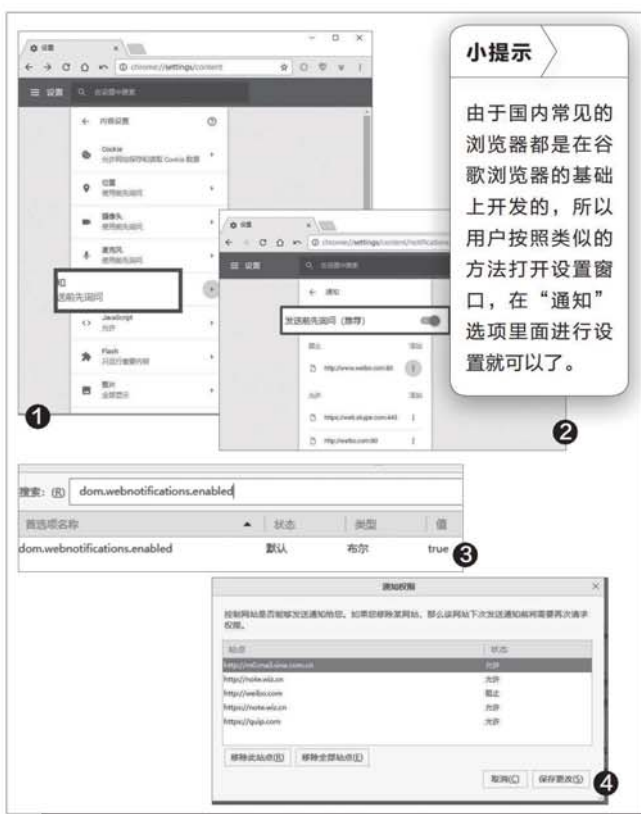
小提示

由于国内常见的浏览器都是在谷歌浏览器的基础上开发的，所以用户按照类似的方法打开设置窗口，在“通知”选项里面进行设置就可以了。

设置
chrome://settings/content
设置
内容设置
Cookie
位置
摄像头
麦克风
知
发送前先询问
JavaScript
允许
Flash
图片
全部显示

设置
chrome://settings/content/notifications
设置
通知
发送前先询问（推荐）
禁止
添加
http://www.weibo.com:80
允许
添加
https://web.skype.com:443
http://weibo.com:80

❶
❷

搜索：(R) dom.webnotifications.enabled

| 首选项名称 | 状态 | 类型 | 值 |
|---|---|---|---|
| dom.webnotifications.enabled | 默认 | 布尔 | true |

❸

通知权限

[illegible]

| 站点 | 状态 |
|---|---|
| http://mail.sina.com.cn | 允许 |
| http://note.wiz.cn | 允许 |
| http://weibo.com | 阻止 |
| https://note.wiz.cn | 允许 |
| https://quip.com | 允许 |

移除此站点(R)　移除全部站点(E)

取消(C)　保存更改(S)

❹